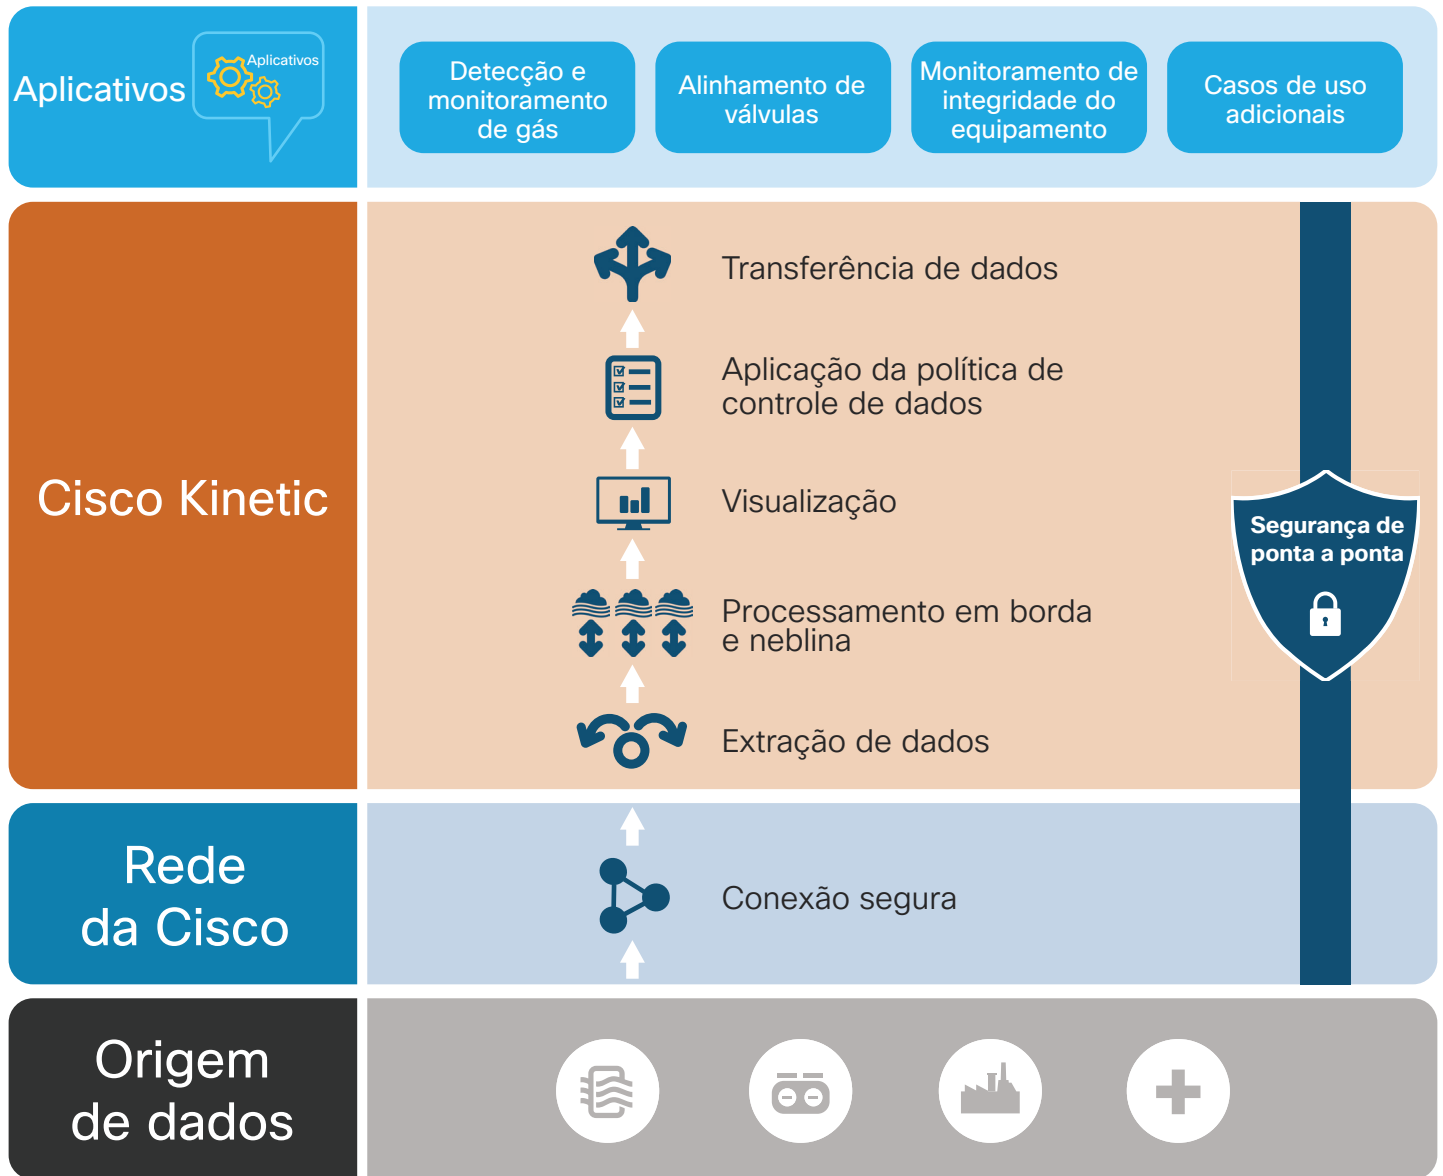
Aplicativos

Aplicativos

Detecção e monitoramento de gás

Alinhamento de válvulas

Monitoramento de integridade do equipamento

Casos de uso adicionais

Cisco Kinetic

Transferência de dados

Aplicação da política de controle de dados

Visualização

Processamento em borda e neblina

Extração de dados

Segurança de ponta a ponta

Rede da Cisco

Conexão segura

Origem de dados